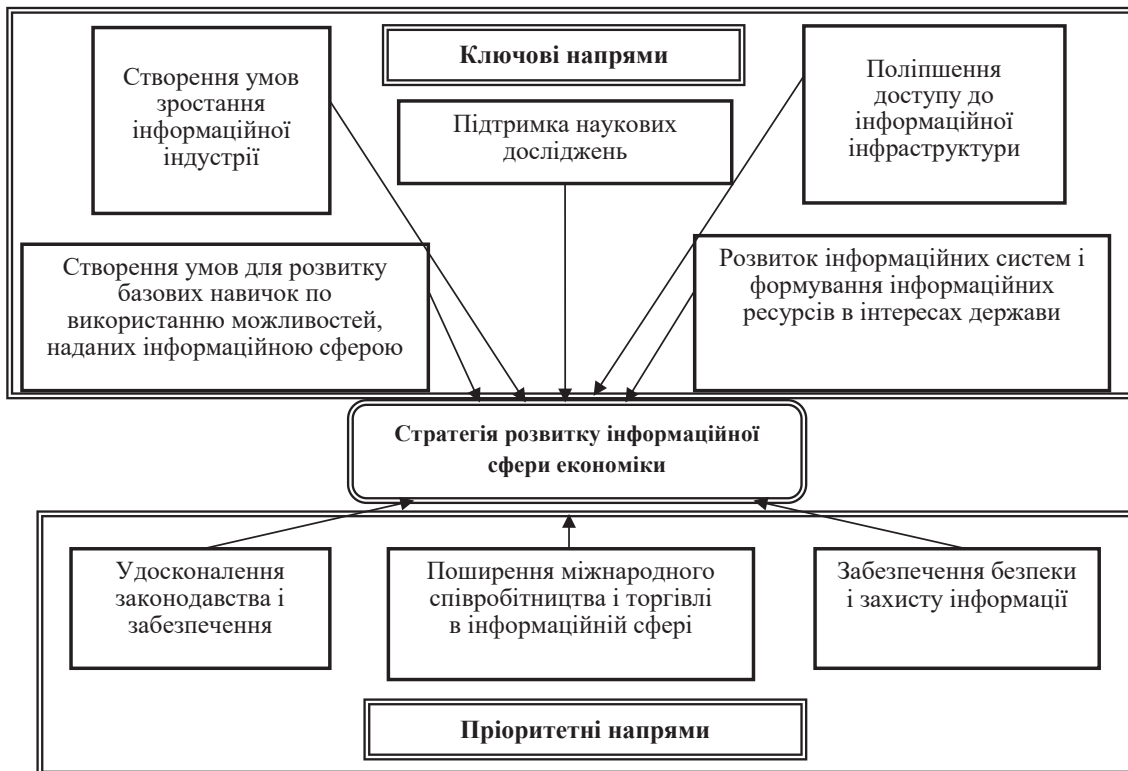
Створення умов зростання інформаційної індустрії

Ключові напрями

Підтримка наукових досліджень

Поліпшення доступу до інформаційної інфраструктури

Створення умов для розвитку базових навичок по використанню можливостей, наданих інформаційною сферою

Розвиток інформаційних систем і формування інформаційних ресурсів в інтересах держави

Стратегія розвитку інформаційної сфери економіки

Удосконалення законодавства і забезпечення

Поширення міжнародного співробітництва і торгівлі в інформаційній сфері

Забезпечення безпеки і захисту інформації

Пріоритетні напрями